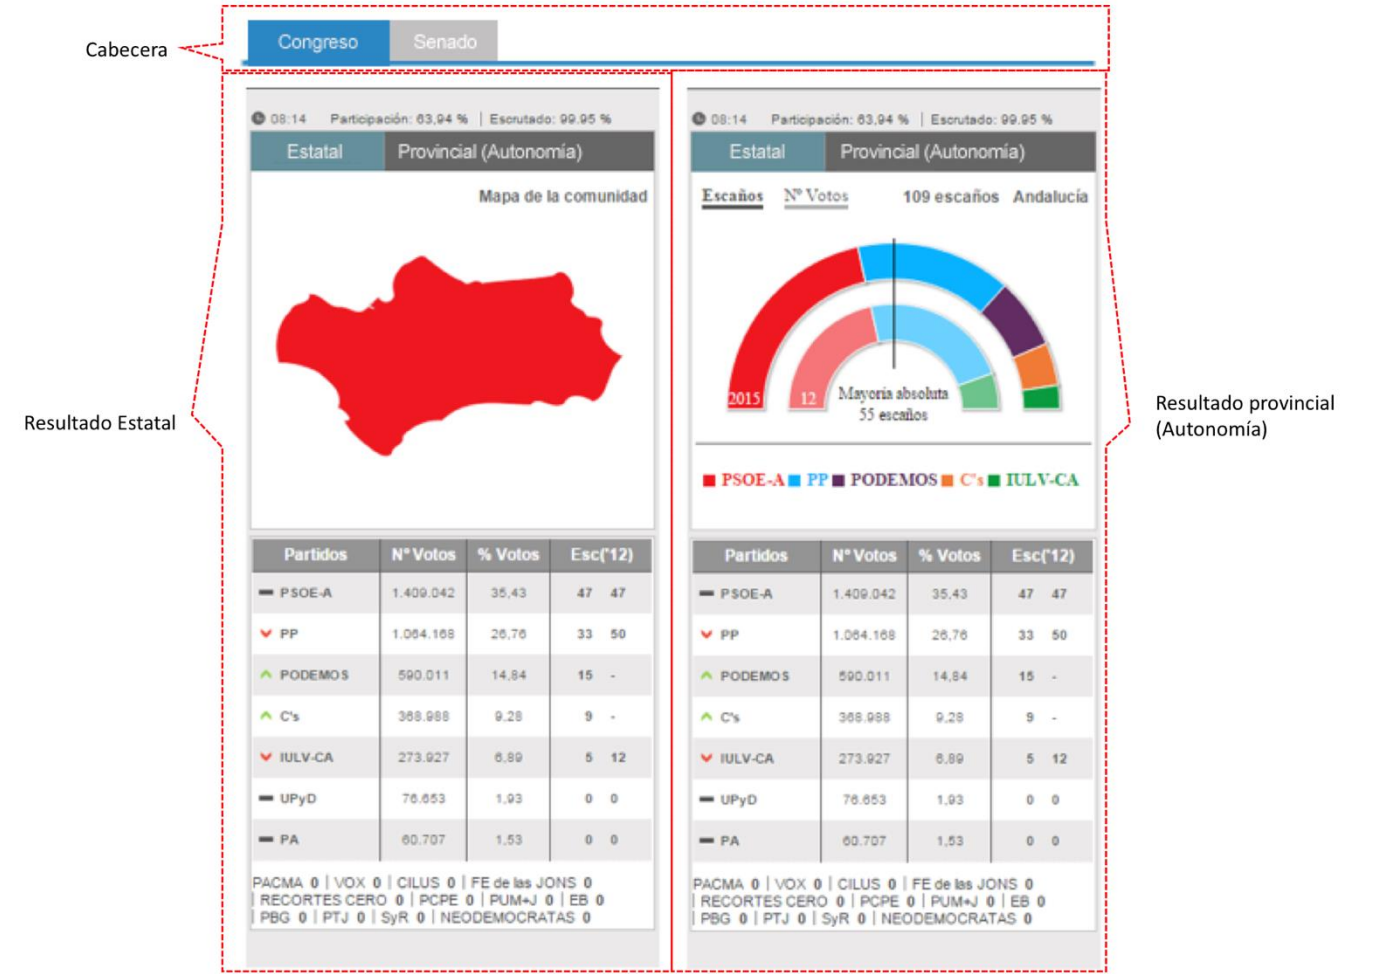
Cabecera

Congreso Senado

Resultado Estatal

08:14 Participación: 63,94 % | Escrutado: 99,95 %

Estatal Provincial (Autonomía)

Mapa de la comunidad

| Partidos | Nº Votos | % Votos | Esc('12) |
|---|---|---|---|
| PSOE-A | 1.409.042 | 35,43 | 47 47 |
| PP | 1.064.168 | 26,76 | 33 50 |
| PODEMOS | 590.011 | 14,84 | 15 - |
| C's | 368.988 | 9,28 | 9 - |
| IULV-CA | 273.927 | 6,89 | 5 12 |
| UPyD | 76.653 | 1,93 | 0 0 |
| PA | 60.707 | 1,53 | 0 0 |

PACMA 0 | VOX 0 | CILUS 0 | FE de las JONS 0 | RECORTES CERO 0 | PCPE 0 | PUM+J 0 | EB 0 | PBG 0 | PTJ 0 | SyR 0 | NEODEMOCRATAS 0

08:14 Participación: 63,94 % | Escrutado: 99,95 %

Estatal Provincial (Autonomía)

Escaños Nº Votos 109 escaños Andalucía

2015 12 Mayoría absoluta 55 escaños

PSOE-A PP PODEMOS C's IULV-CA

| Partidos | Nº Votos | % Votos | Esc('12) |
|---|---|---|---|
| PSOE-A | 1.409.042 | 35,43 | 47 47 |
| PP | 1.064.168 | 26,76 | 33 50 |
| PODEMOS | 590.011 | 14,84 | 15 - |
| C's | 368.988 | 9,28 | 9 - |
| IULV-CA | 273.927 | 6,89 | 5 12 |
| UPyD | 76.653 | 1,93 | 0 0 |
| PA | 60.707 | 1,53 | 0 0 |

PACMA 0 | VOX 0 | CILUS 0 | FE de las JONS 0 | RECORTES CERO 0 | PCPE 0 | PUM+J 0 | EB 0 | PBG 0 | PTJ 0 | SyR 0 | NEODEMOCRATAS 0

Resultado provincial (Autonomía)